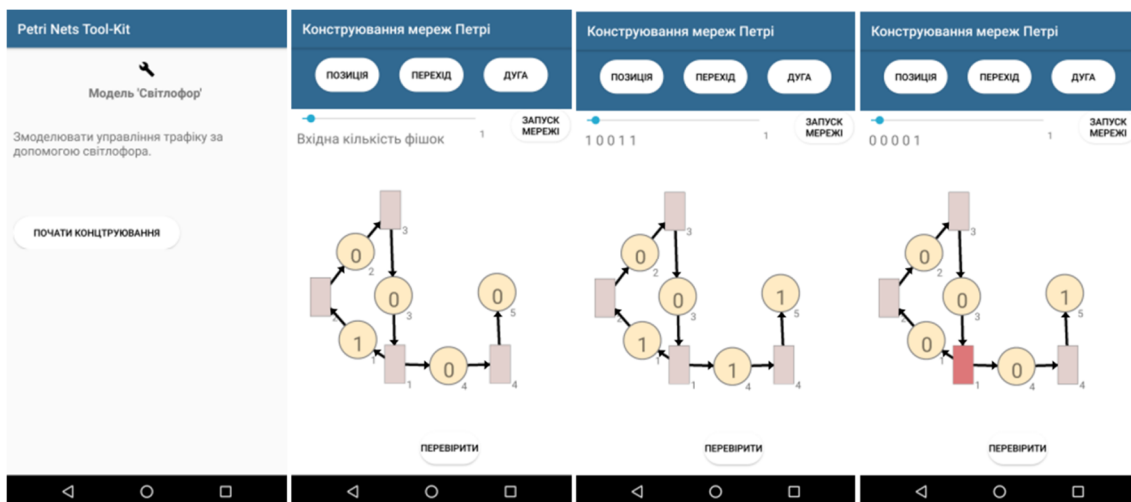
Petri Nets Tool-Kit

Модель 'Світлофор'

Змоделювати управління трафіку за допомогою світлофора.

ПОЧАТИ КОНЦТРУЮВАННЯ

Конструювання мереж Петрі

ПОЗИЦІЯ ПЕРЕХІД ДУГА

1 ЗАПУСК МЕРЕЖІ

Вхідна кількість фішок

0 2 3 0 3 0 5 2 1 1 1 0 4 4

ПЕРЕВІРИТИ

Конструювання мереж Петрі

ПОЗИЦІЯ ПЕРЕХІД ДУГА

1 ЗАПУСК МЕРЕЖІ

10011

0 2 3 0 3 1 5 2 1 1 1 1 4 4

ПЕРЕВІРИТИ

Конструювання мереж Петрі

ПОЗИЦІЯ ПЕРЕХІД ДУГА

1 ЗАПУСК МЕРЕЖІ

00001

0 2 3 0 3 1 5 2 0 1 1 0 4 4

ПЕРЕВІРИТИ